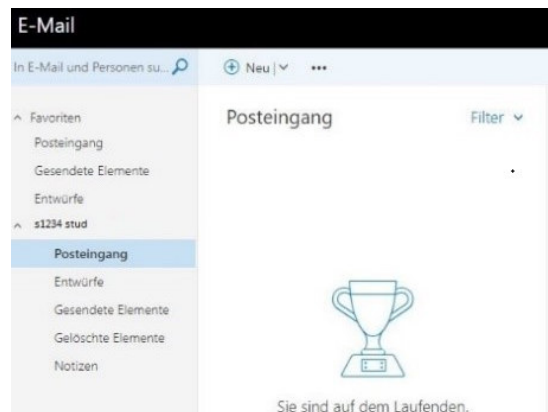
E-Mail

In E-Mail und Personen su...

Neu | ⌄ •••

^ Favoriten

Posteingang

Gesendete Elemente

Entwürfe

^ s1234 stud

Posteingang

Entwürfe

Gesendete Elemente

Gelöschte Elemente

Notizen

Posteingang

Filter ⌄

Sie sind auf dem Laufenden.